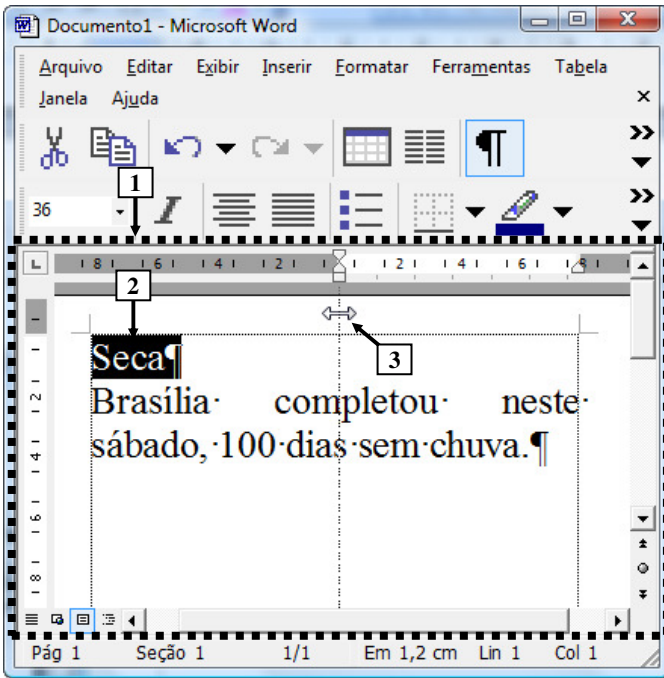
Documento1 - Microsoft Word

Arquivo Editar Exibir Inserir Formatar Ferramentas Tabela Janela Ajuda

36

1

2

3

Seca¶

Brasília· completou· neste· sábado,·100·dias·sem·chuva.¶

Pág 1 Seção 1 1/1 Em 1,2 cm Lin 1 Col 1